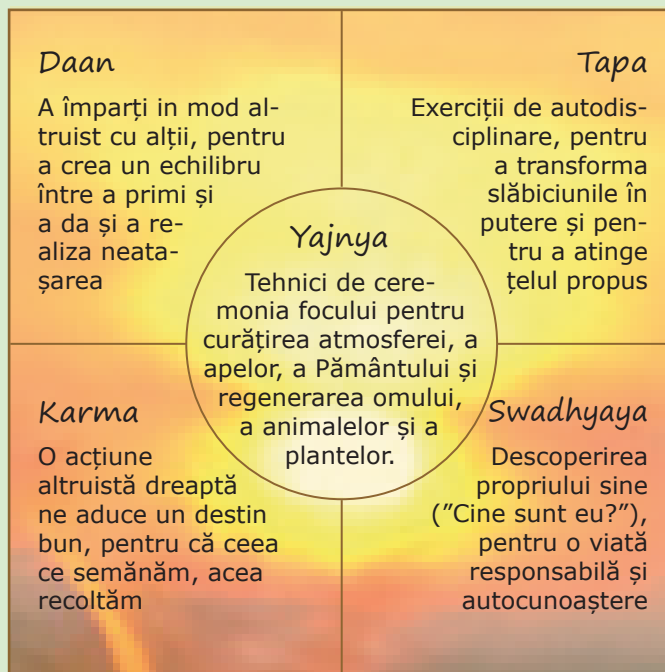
Daan

A împărți in mod altruist cu alții, pentru a crea un echilibru între a primi și a da și a realiza neatașarea

Tapa

Exerciții de autodisciplinare, pentru a transforma slăbiciunile în putere și pentru a atinge țelul propus

Yajnya

Tehnici de ceremonia focului pentru curățirea atmosferei, a apelor, a Pământului și regenerarea omului, a animalelor și a plantelor.

Karma

O acțiune altruistă dreaptă ne aduce un destin bun, pentru că ceea ce semănăm, acea recoltăm

Swadhyaya

Descoperirea propriului sine (”Cine sunt eu?”), pentru o viață responsabilă și autocunoaștere